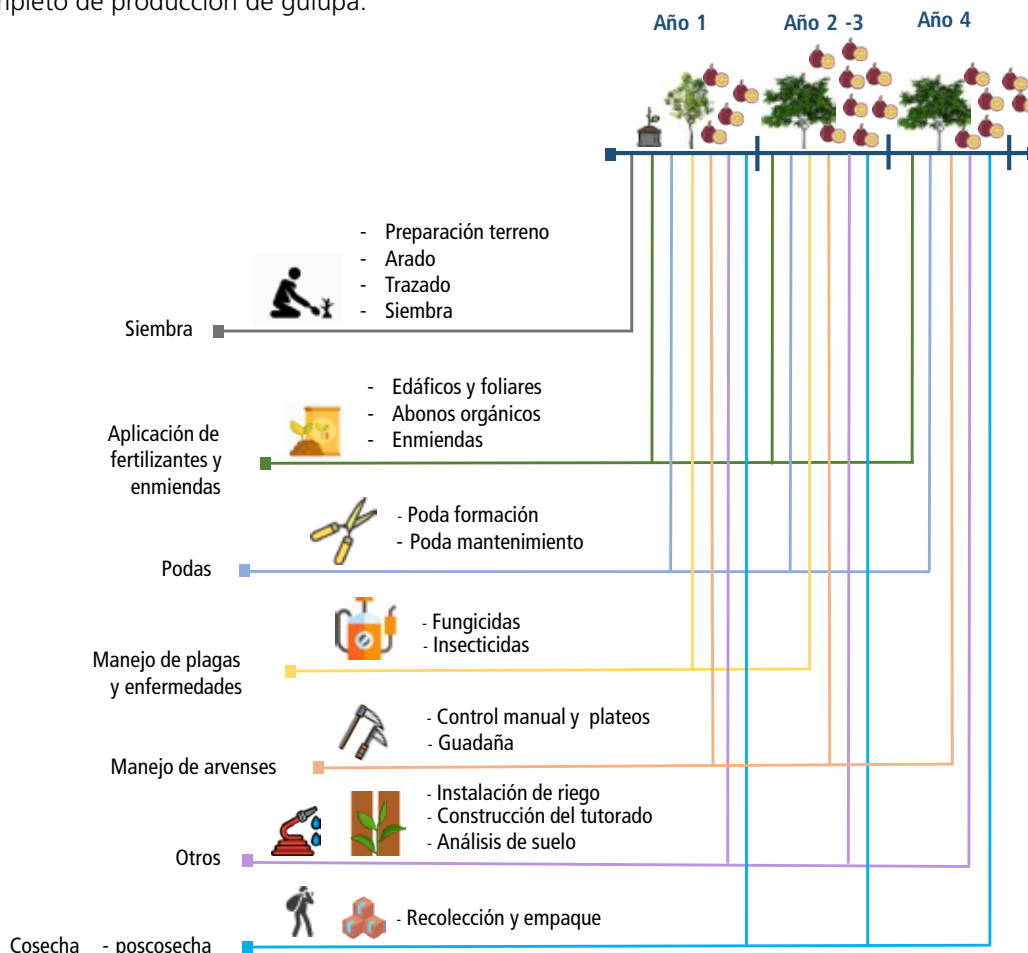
mpleto de producción de gulupa.

Año 1
Año 2 -3
Año 4

- Preparación terreno
- Arado
- Trazado
- Siembra

Siembra

- Edáficos y foliares
- Abonos orgánicos
- Enmiendas

Aplicación de fertilizantes y enmiendas

- Poda formación
- Poda mantenimiento

Podas

- Fungicidas
- Insecticidas

Manejo de plagas y enfermedades

- Control manual y plateos
- Guadaña

Manejo de arvenses

- Instalación de riego
- Construcción del tutorado
- Análisis de suelo

Otros

- Recolección y empaque

Cosecha - poscosecha